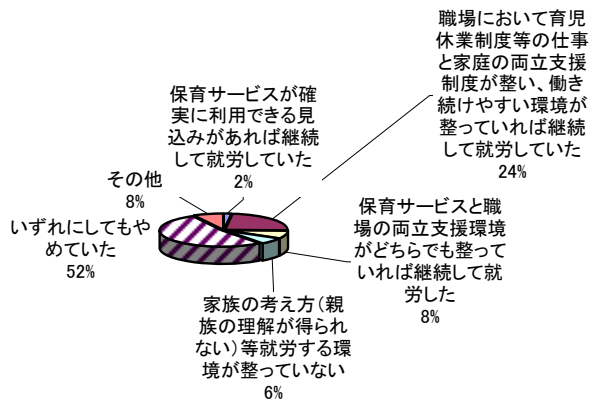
職場において育児休業制度等の仕事と家庭の両立支援制度が整い、働き続けやすい環境が整っていれば継続して就労していた
24%

保育サービスが確実に利用できる見込みがあれば継続して就労していた
2%

その他
8%

いずれにしてもやめていた
52%

保育サービスと職場の両立支援環境がどちらでも整っていれば継続して就労した
8%

家族の考え方（親族の理解が得られない）等就労する環境が整っていない
6%